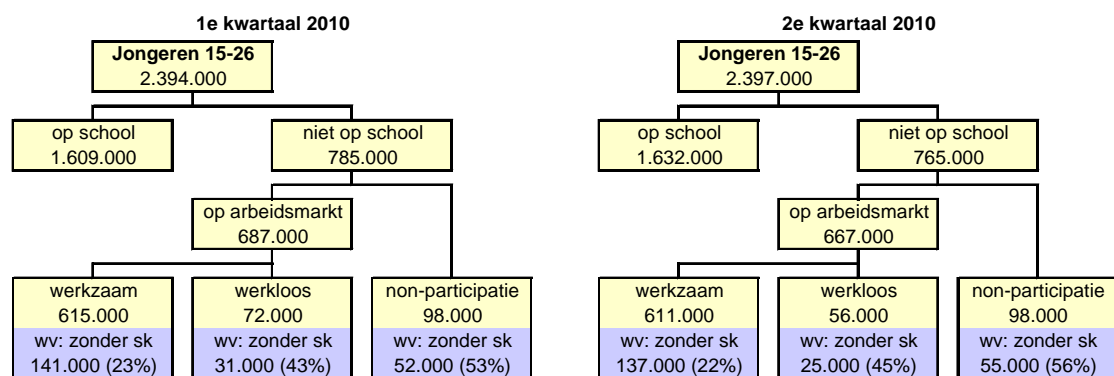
1e kwartaal 2010

Jongeren 15-26
2.394.000

op school
1.609.000

niet op school
785.000

op arbeidsmarkt
687.000

werkzaam
615.000
wv: zonder sk
141.000 (23%)

werkloos
72.000
wv: zonder sk
31.000 (43%)

non-participatie
98.000
wv: zonder sk
52.000 (53%)

2e kwartaal 2010

Jongeren 15-26
2.397.000

op school
1.632.000

niet op school
765.000

op arbeidsmarkt
667.000

werkzaam
611.000
wv: zonder sk
137.000 (22%)

werkloos
56.000
wv: zonder sk
25.000 (45%)

non-participatie
98.000
wv: zonder sk
55.000 (56%)